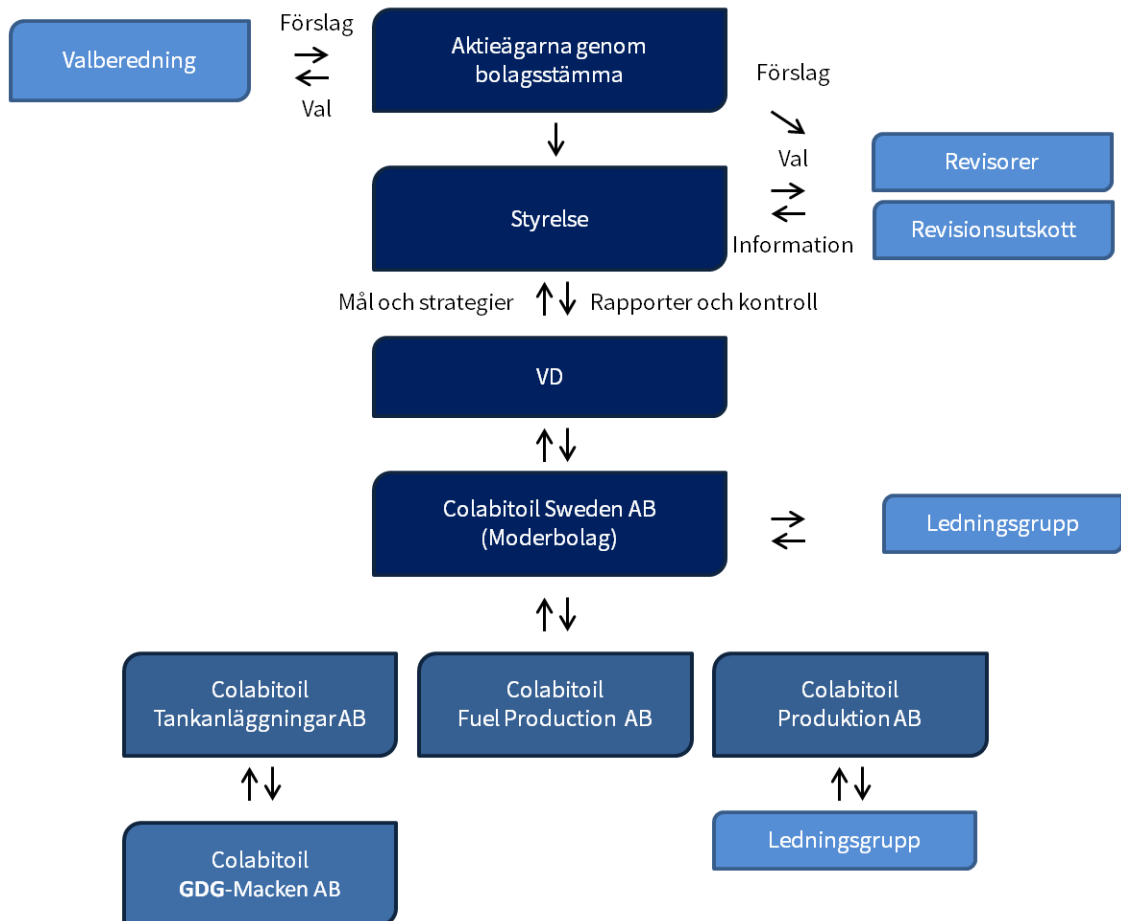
Valberedning

Förslag

Val

Aktieägarna genom bolagsstämma

Förslag

Val

Revisorer

Revisionsutskott

Styrelse

Information

Mål och strategier

Rapporter och kontroll

VD

Colabitoil Sweden AB (Moderbolag)

Ledningsgrupp

Colabitoil Tankanläggningar AB

Colabitoil Fuel Production AB

Colabitoil Produktion AB

Colabitoil GDG-Macken AB

Ledningsgrupp